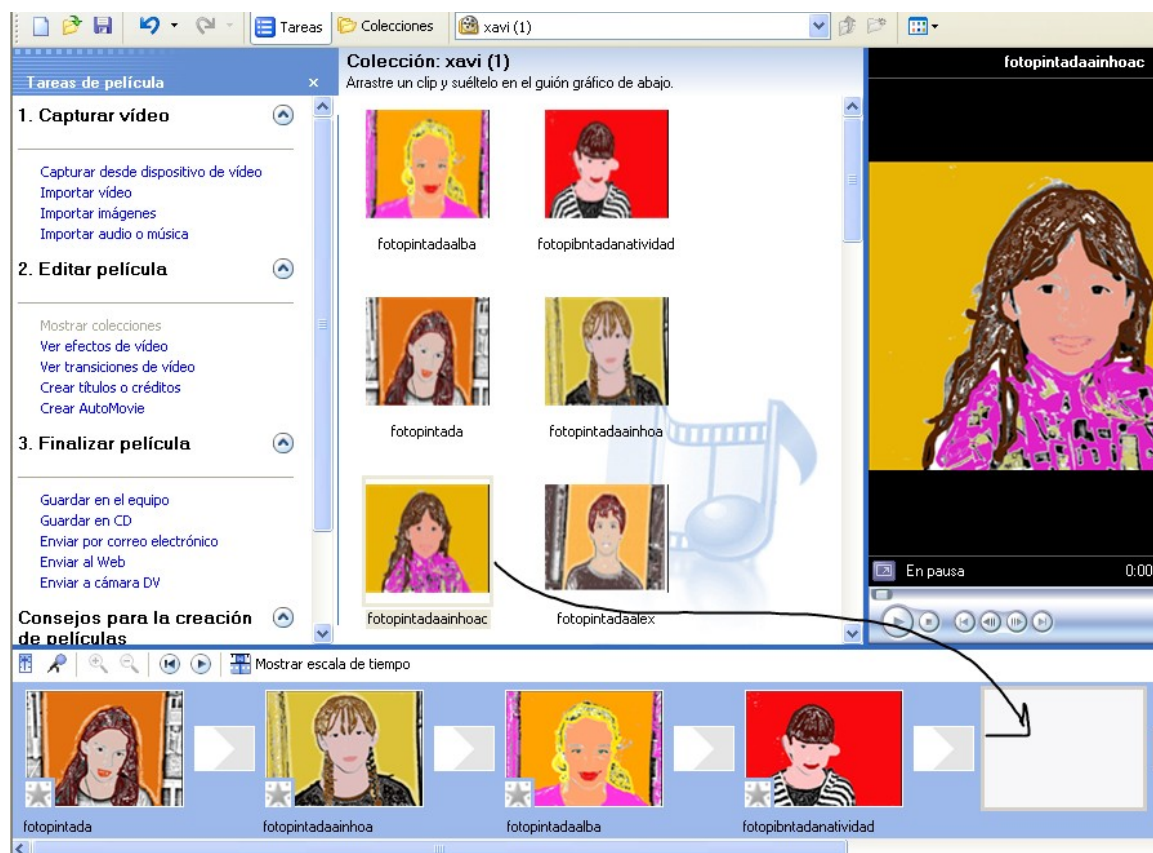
Tareas
Colecciones
xavi (1)

Tareas de película

1. Capturar vídeo
Capturar desde dispositivo de vídeo
Importar vídeo
Importar imágenes
Importar audio o música

2. Editar película
Mostrar colecciones
Ver efectos de vídeo
Ver transiciones de vídeo
Crear títulos o créditos
Crear AutoMovie

3. Finalizar película
Guardar en el equipo
Guardar en CD
Enviar por correo electrónico
Enviar al Web
Enviar a cámara DV

Consejos para la creación de películas

Colección: xavi (1)
Arrastre un clip y suéltelo en el guión gráfico de abajo.

fotopintadaalba
fotopibntadanatividad
fotopintada
fotopintadaainhoa
fotopintadaainhoac
fotopintadaalex

fotopintadaainhoac
En pausa
0:00

Mostrar escala de tiempo

fotopintada
fotopintadaainhoa
fotopintadaalba
fotopibntadanatividad